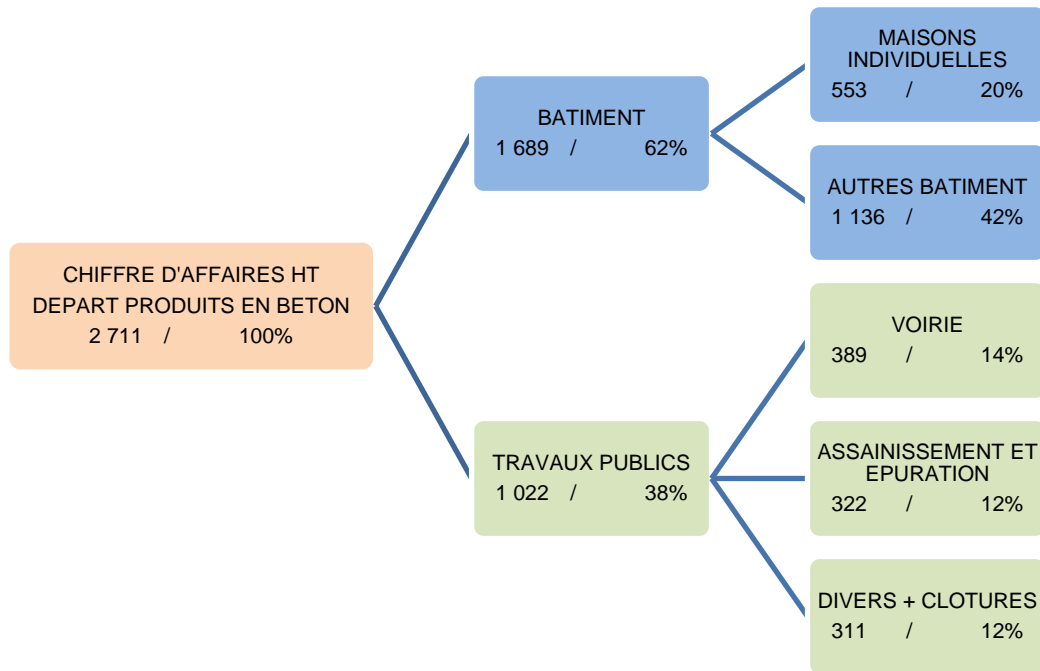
CHIFFRE D'AFFAIRES HT DEPART PRODUITS EN BETON
2 711 / 100%

BATIMENT
1 689 / 62%

MAISONS INDIVIDUELLES
553 / 20%

AUTRES BATIMENT
1 136 / 42%

TRAVAUX PUBLICS
1 022 / 38%

VOIRIE
389 / 14%

ASSAINISSEMENT ET EPURATION
322 / 12%

DIVERS + CLOTURES
311 / 12%